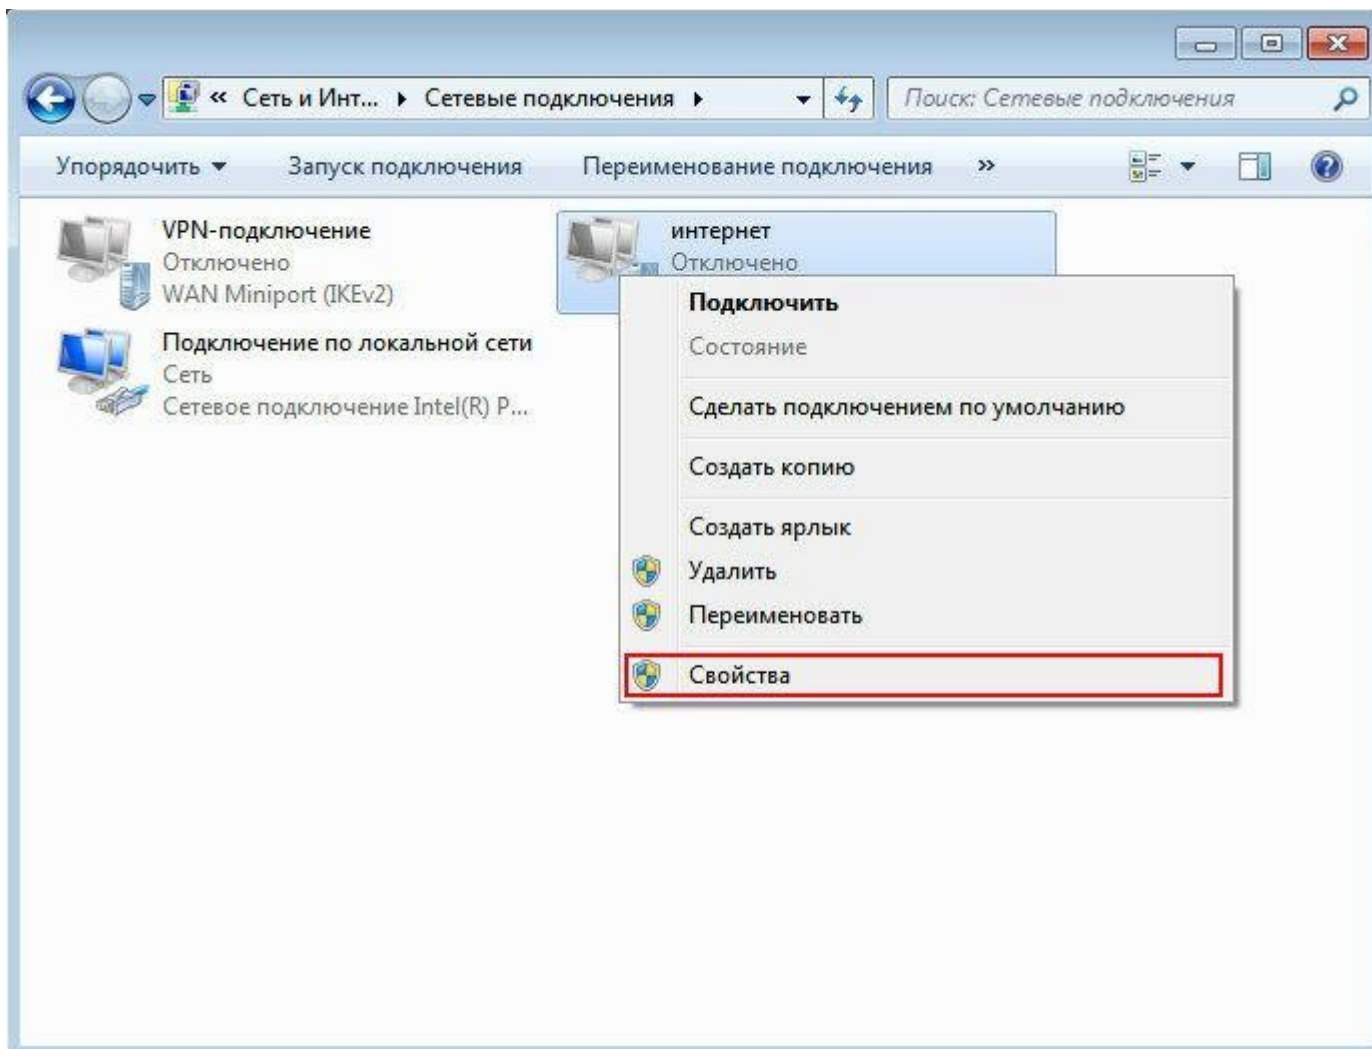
« Сеть и Инт... ▸ Сетевые подключения ▸

Поиск: Сетевые подключения

Упорядочить ▾ Запуск подключения Переименование подключения »

VPN-подключение
Отключено
WAN Miniport (IKEv2)

Подключение по локальной сети
Сеть
Сетевое подключение Intel(R) P...

интернет
Отключено

Подключить
Состояние
Сделать подключением по умолчанию
Создать копию
Создать ярлык
Удалить
Переименовать
Свойства